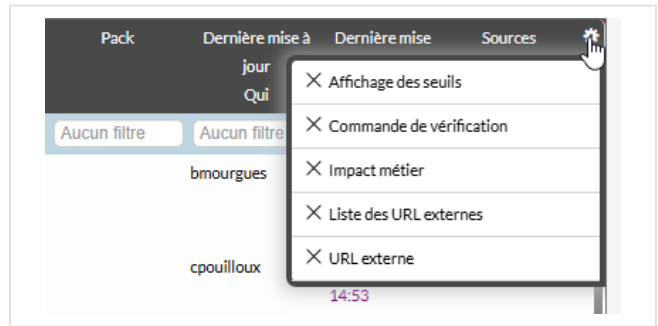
| Pack | Dernière mise à jour Qui | Dernière mise | Sources |
|---|---|---|---|
| Aucun filtre | Aucun filtre | | |
| | bmourgues | | |
| | cpouilloux | 14:53 | |

× Affichage des seuils
× Commande de vérification
× Impact métier
× Liste des URL externes
× URL externe